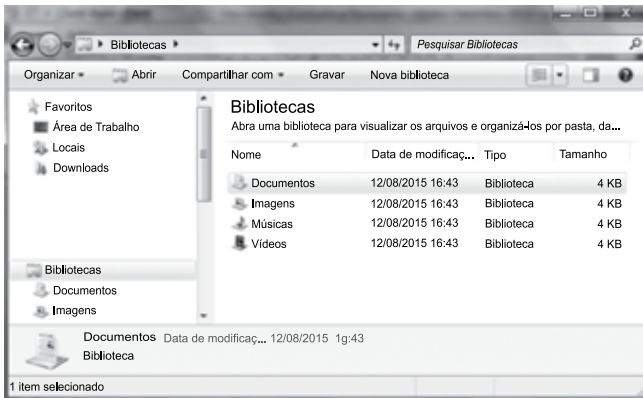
Bibliotecas ▸

Pesquisar Bibliotecas

Organizar ▾ Abrir Compartilhar com ▾ Gravar Nova biblioteca

Favoritos
Área de Trabalho
Locais
Downloads

Bibliotecas
Documentos
Imagens

Bibliotecas
Abra uma biblioteca para visualizar os arquivos e organizá-los por pasta, da...

| Nome | Data de modificaç... | Tipo | Tamanho |
|---|---|---|---|
| Documentos | 12/08/2015 16:43 | Biblioteca | 4 KB |
| Imagens | 12/08/2015 16:43 | Biblioteca | 4 KB |
| Músicas | 12/08/2015 16:43 | Biblioteca | 4 KB |
| Vídeos | 12/08/2015 16:43 | Biblioteca | 4 KB |

Documentos Data de modificaç... 12/08/2015 1g:43
Biblioteca

1 item selecionado